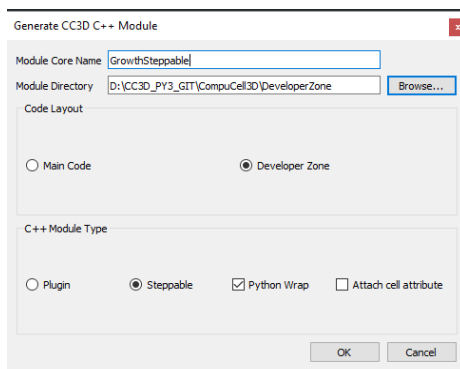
Generate CC3D C++ Module

Module Core Name GrowthSteppable

Module Directory D:\CC3D_PY3_GIT\CompuCell3D\DeveloperZone Browse...

Code Layout

Main Code

Developer Zone

C++ Module Type

Plugin

Steppable

Python Wrap

Attach cell attribute

OK Cancel